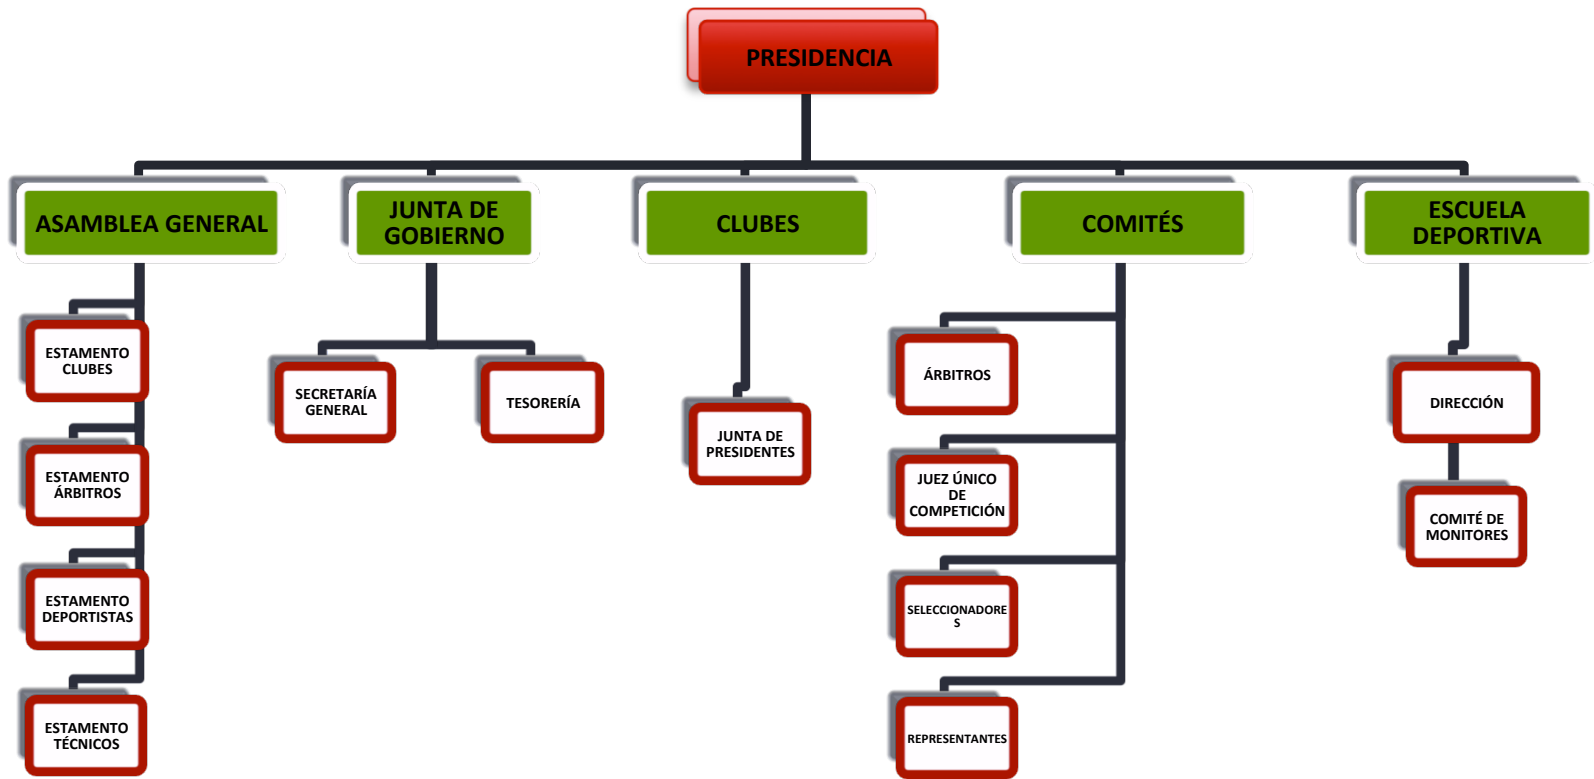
PRESIDENCIA

ASAMBLEA GENERAL

ESTAMENTO CLUBES

ESTAMENTO ÁRBITROS

ESTAMENTO DEPORTISTAS

ESTAMENTO TÉCNICOS

JUNTA DE GOBIERNO

SECRETARÍA GENERAL

TESORERÍA

CLUBES

JUNTA DE PRESIDENTES

COMITÉS

ÁRBITROS

JUEZ ÚNICO DE COMPETICIÓN

SELECCIONADORE S

REPRESENTANTES

ESCUELA DEPORTIVA

DIRECCIÓN

COMITÉ DE MONITORES